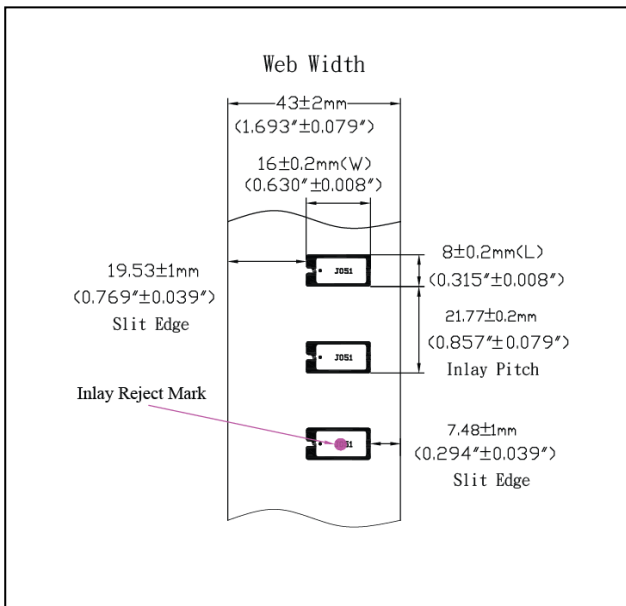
Web Width

43±2mm
(1.693″±0.079″)

16±0.2mm(W)
(0.630″±0.008″)

19.53±1mm
(0.769″±0.039″)
Slit Edge

J051

8±0.2mm(L)
(0.315″±0.008″)

21.77±0.2mm
(0.857″±0.079″)
Inlay Pitch

J051

Inlay Reject Mark

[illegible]31

7.48±1mm
(0.294″±0.039″)
Slit Edge